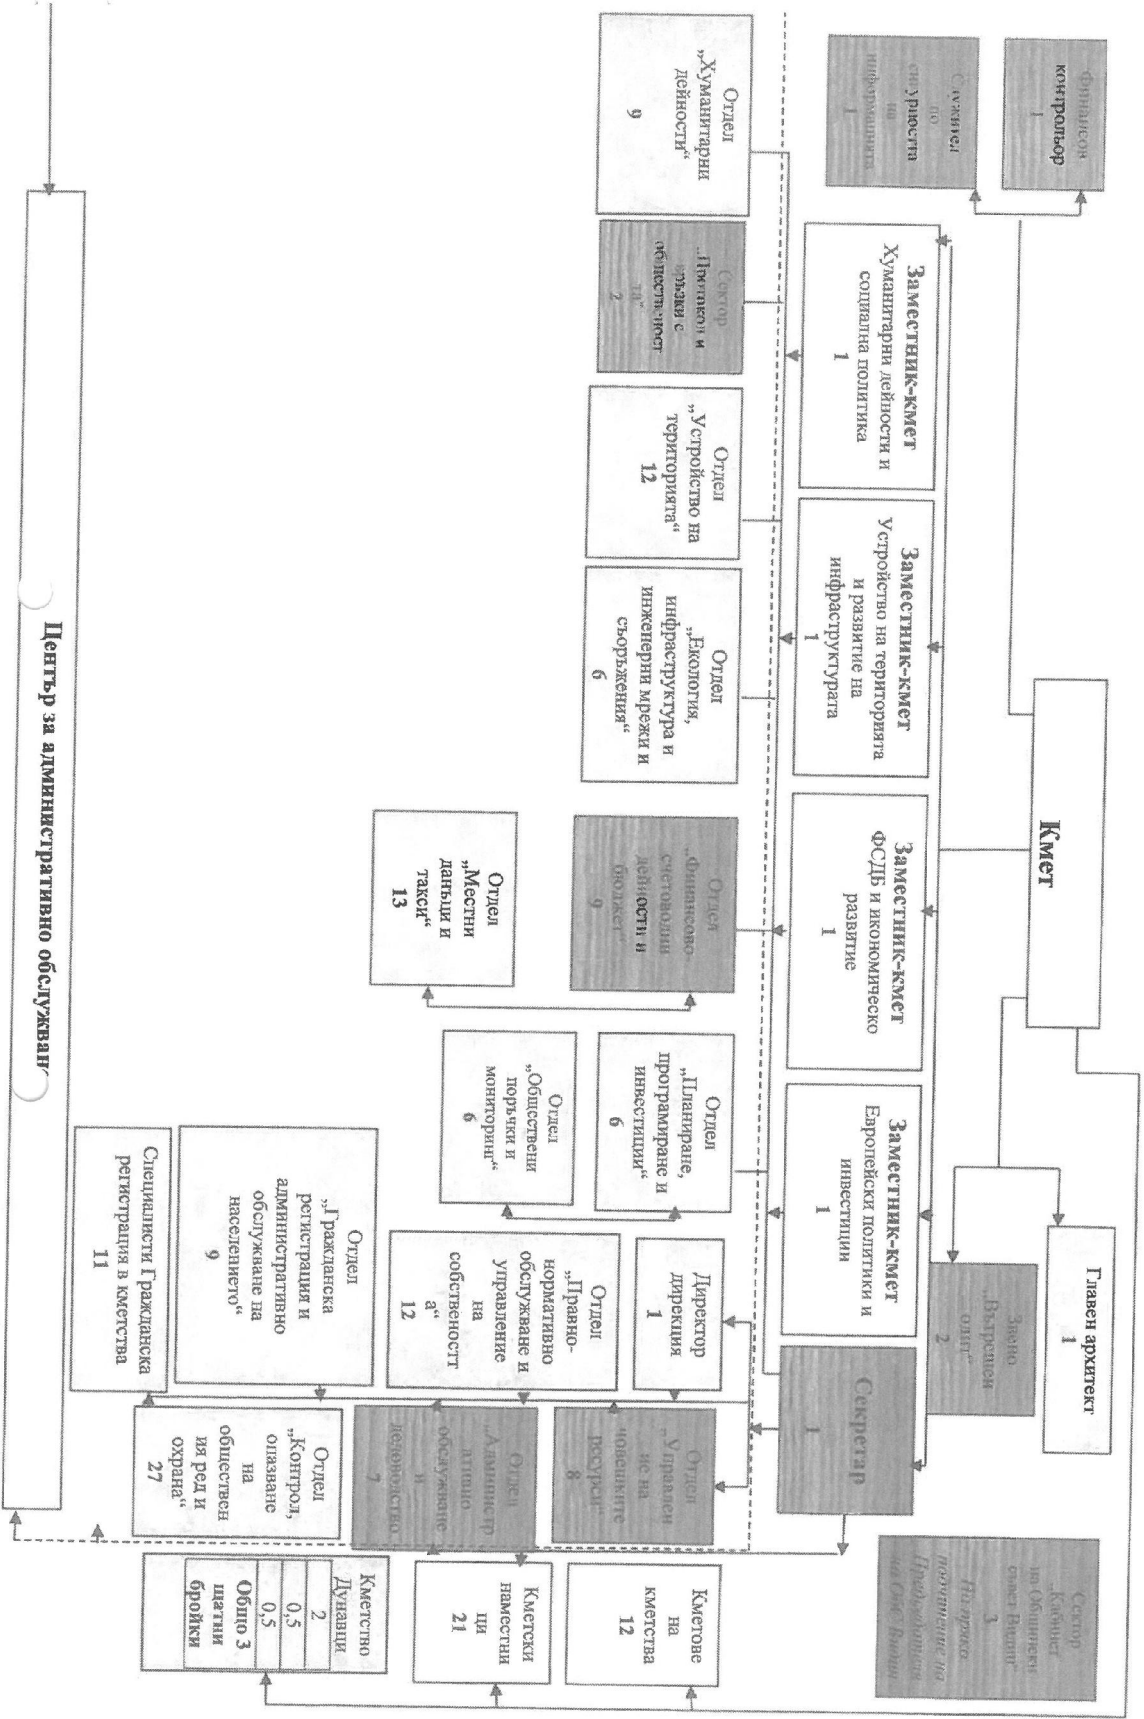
Кмет

Финансов контрольор
1

Служител по сигурността на информацията
1

Заместник-кмет
Хуманитарни дейности и социална политика
1

Заместник-кмет
Устройство на територията и развитие на инфраструктурата
1

Заместник-кмет
ФСДБ и икономическо развитие
1

Заместник-кмет
Европейски политики и инвестиции
1

Главен архитект
1

Звено „Вътрешен одит"
2

Секретар
1

Сектор „Кабинет на Общински съвет Видин"
3
На пряко подчинение на Председателя на ОбС Видин

Отдел „Хуманитарни дейности"
9

Сектор „Пенсион и връзки с общественост та"
2

Отдел „Устройство на територията"
12

Отдел „Екология, инфраструктура, инженерни мрежи и съоръжения"
6

Отдел „Финансово-счетоводни дейности и бюджет"
9

Отдел „Местни данъци и такси"
13

Отдел „Планиране, програмиране и инвестиции"
6

Отдел „Обществени поръчки и мониторинг"
6

Директор дирекция
1

Отдел „Правно-нормативно обслужване и управление на собственост а"
12

Отдел „Гражданска регистрация и административно обслужване на населението"
9

Специалисти Гражданска регистрация в кметства
11

Отдел „Управление на човешките ресурси"
8

Отдел „Администр ативно обслужване и деловодство"
7

Отдел „Контрол, опазване на обществен ия ред и охрана"
27

Кметове на кметства
12

Кметски наместни ци
21

Кметство Дунавци
2
0,5
0,5
Общо 3 щатни бройки

Център за административно обслужван